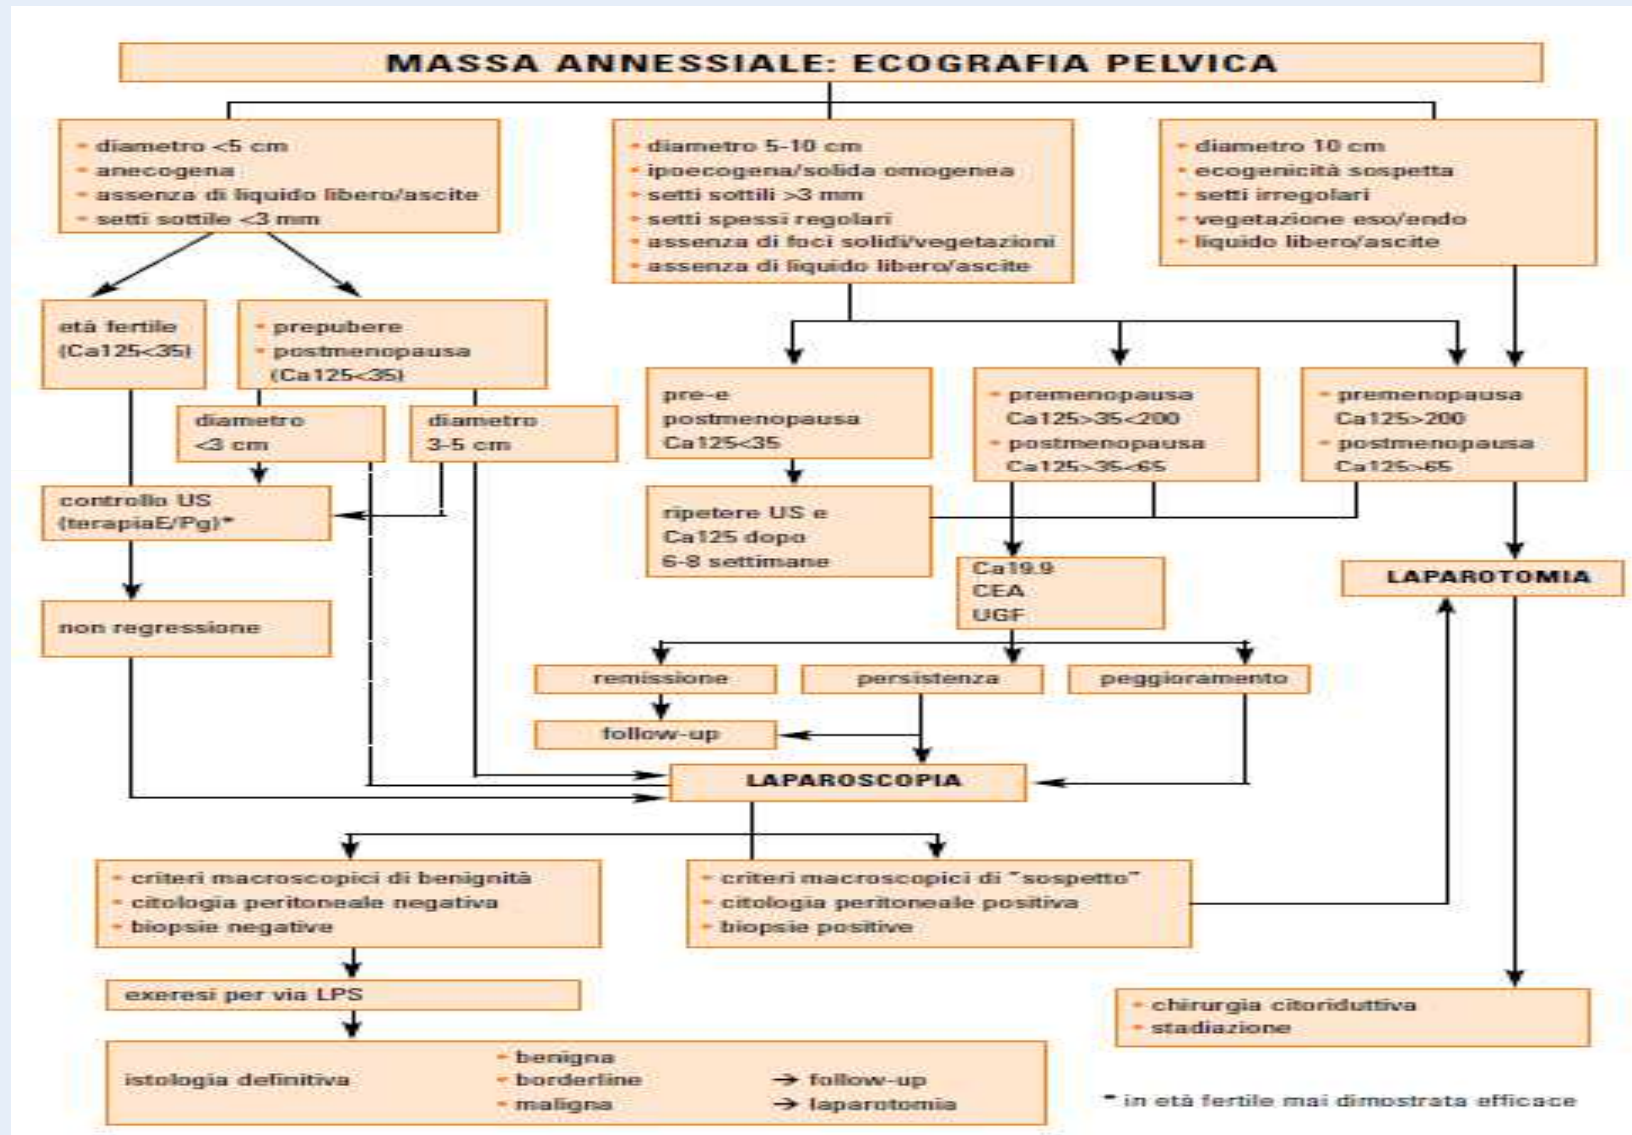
MASSA ANNESSIALE: ECOGRAFIA PELVICA

- diametro <5 cm
- anecogena
- assenza di liquido libero/ascite
- setti sottile <3 mm

- diametro 5-10 cm
- ipoecogena/solida omogenea
- setti sottili >3 mm
- setti spessi regolari
- assenza di foci solidi/vegetazioni
- assenza di liquido libero/ascite

- diametro 10 cm
- ecogenicità sospetta
- setti irregolari
- vegetazione eso/endo
- liquido libero/ascite

età fertile (Ca125<35)

- prepubere
- postmenopausa (Ca125<35)

diametro <3 cm

diametro 3-5 cm

controllo US (terapiaE/Pg)*

non regressione

pre-e postmenopausa Ca125<35

ripetere US e Ca125 dopo 6-8 settimane

- premenopausa Ca125>35<200
- postmenopausa Ca125>35<65

- premenopausa Ca125>200
- postmenopausa Ca125>65

Ca19.9
CEA
UGF

LAPAROTOMIA

remissione

persistenza

peggioramento

follow-up

LAPAROSCOPIA

- criteri macroscopici di benignità
- citologia peritoneale negativa
- biopsie negative

- criteri macroscopici di "sospetto"
- citologia peritoneale positiva
- biopsie positive

exeresi per via LPS

- chirurgia citoriduttiva
- stadiazione

istologia definitiva
- benigna
- borderline → follow-up
- maligna → laparotomia

* in età fertile mai dimostrata efficace